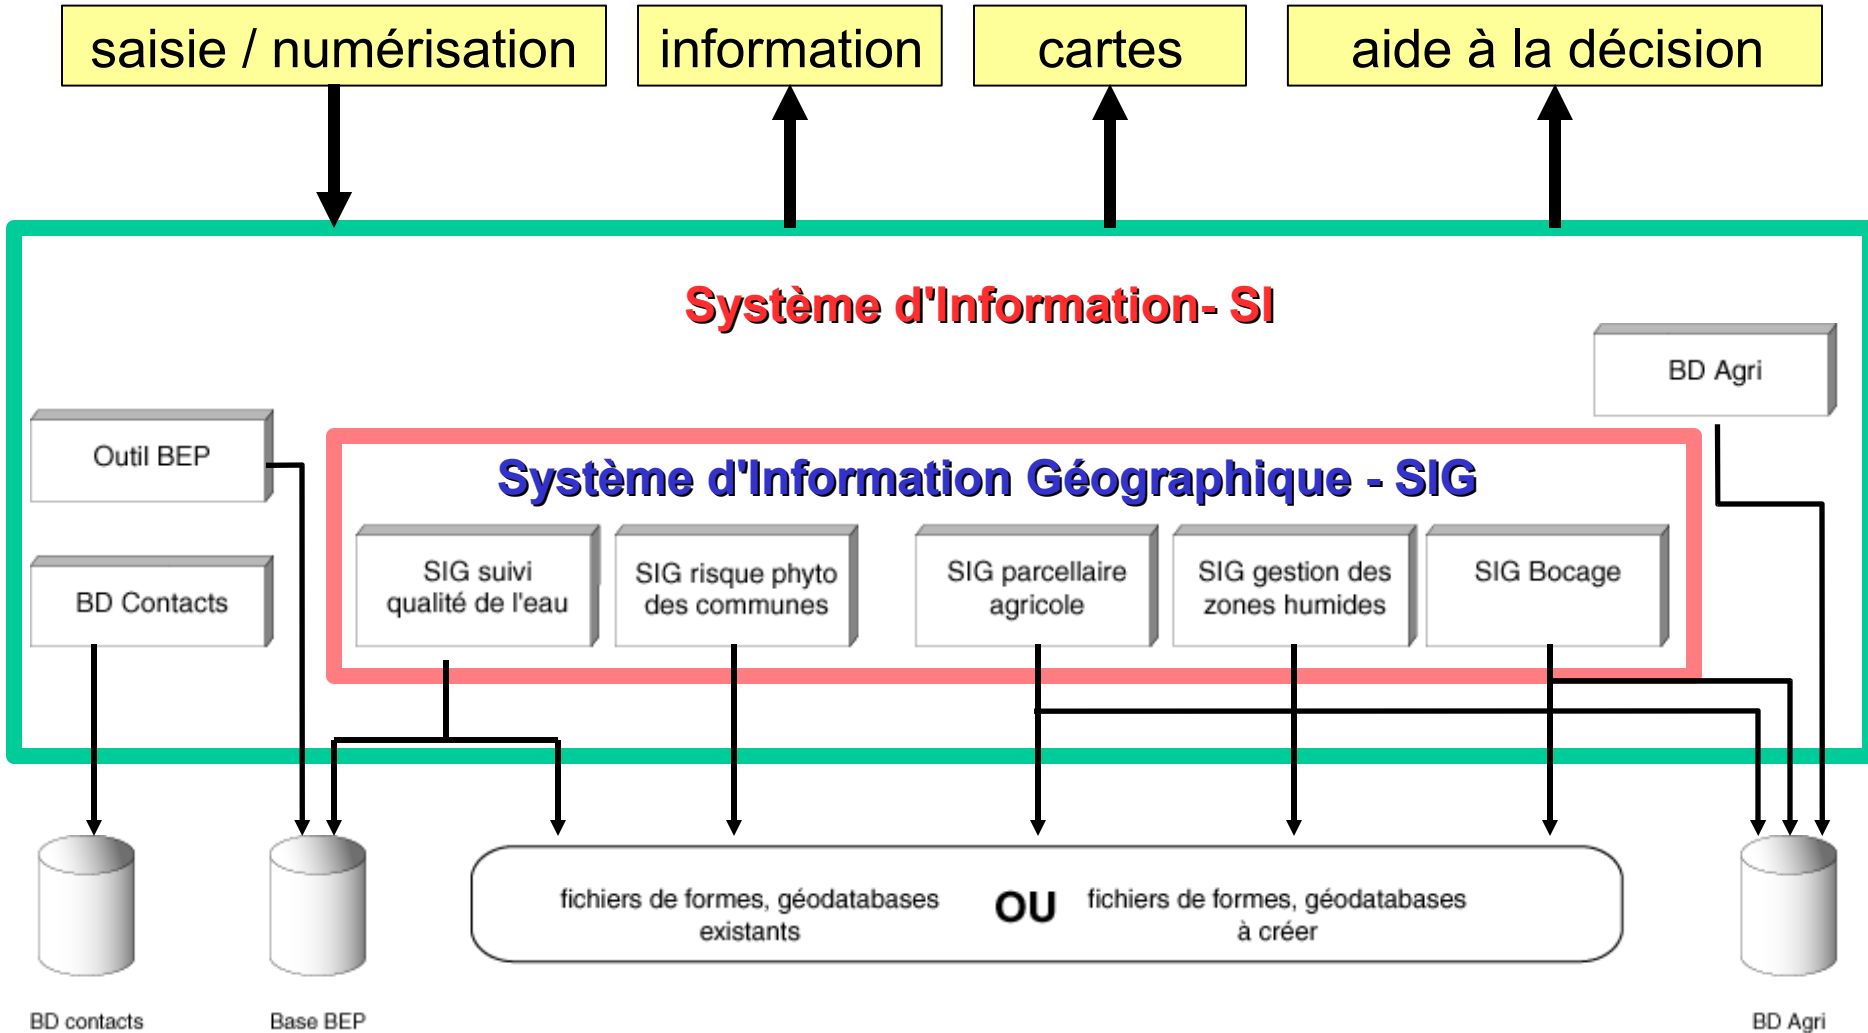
saisie / numérisation

information

cartes

aide à la décision

Système d'Information- SI

BD Agri

Outil BEP

BD Contacts

Système d'Information Géographique - SIG

SIG suivi qualité de l'eau

SIG risque phyto des communes

SIG parcellaire agricole

SIG gestion des zones humides

SIG Bocage

fichiers de formes, géodatabases existants

OU

fichiers de formes, géodatabases à créer

BD contacts

Base BEP

BD Agri